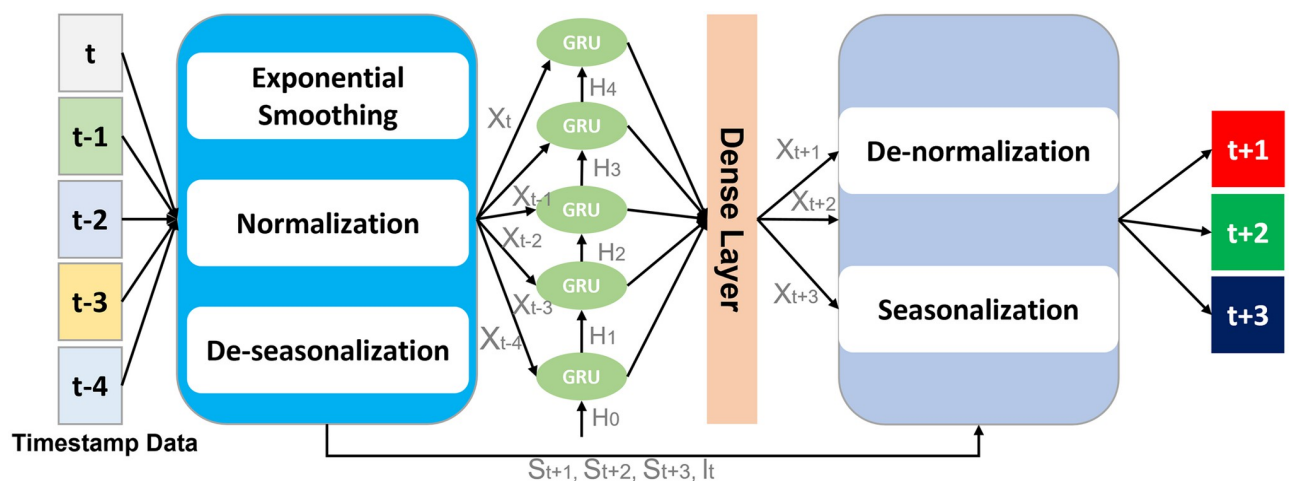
t
t-1
t-2
t-3
t-4
Timestamp Data

Exponential Smoothing
Normalization
De-seasonalization

$X_t$
$X_{t-1}$
$X_{t-2}$
$X_{t-3}$
$X_{t-4}$

GRU
$H_4$
GRU
$H_3$
GRU
$H_2$
GRU
$H_1$
GRU
$H_0$

Dense Layer

$X_{t+1}$
$X_{t+2}$
$X_{t+3}$

De-normalization
Seasonalization

t+1
t+2
t+3

$S_{t+1}$, $S_{t+2}$, $S_{t+3}$, $I_t$